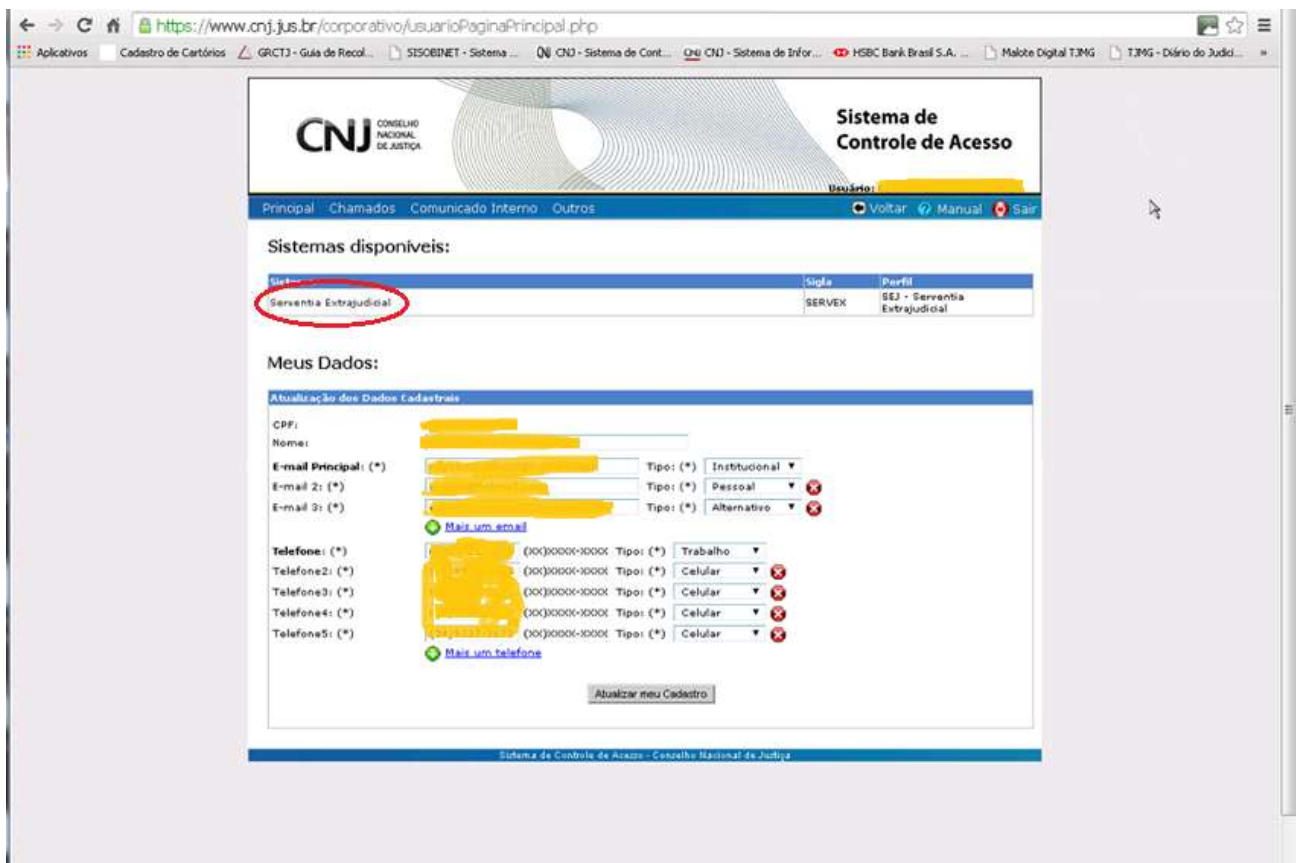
https://www.cnj.jus.br/corporativo/usuarioPaginaPrincipal.php

Aplicativos | Cadastro de Cartórios | GRCTJ - Guia de Recol... | SISOBINET - Sistema ... | CNJ - Sistema de Cont... | CNJ - Sistema de Infor... | HSBC Bank Brasil S.A. ... | Malote Digital TJMG | TJMG - Diário do Judici... »

CNJ CONSELHO NACIONAL DE JUSTIÇA

Sistema de Controle de Acesso

Usuário: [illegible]

Principal Chamados Comunicado Interno Outros

Voltar Manual Sair

Sistemas disponíveis:

| Sistema | Sigla | Perfil |
|---|---|---|
| Serventia Extrajudicial | SERVEX | SEJ - Serventia Extrajudicial |

Meus Dados:

Atualização dos Dados Cadastrais

CPF: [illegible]
Nome: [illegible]

E-mail Principal: (*) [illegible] Tipo: (*) Institucional
E-mail 2: (*) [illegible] Tipo: (*) Pessoal
E-mail 3: (*) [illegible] Tipo: (*) Alternativo
Mais um email

Telefone: (*) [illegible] (XX)XXXX-XXXX Tipo: (*) Trabalho
Telefone2: (*) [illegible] (XX)XXXX-XXXX Tipo: (*) Celular
Telefone3: (*) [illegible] (XX)XXXX-XXXX Tipo: (*) Celular
Telefone4: (*) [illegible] (XX)XXXX-XXXX Tipo: (*) Celular
Telefone5: (*) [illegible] (XX)XXXX-XXXX Tipo: (*) Celular
Mais um telefone

Atualizar meu Cadastro

Sistema de Controle de Acesso - Conselho Nacional de Justiça